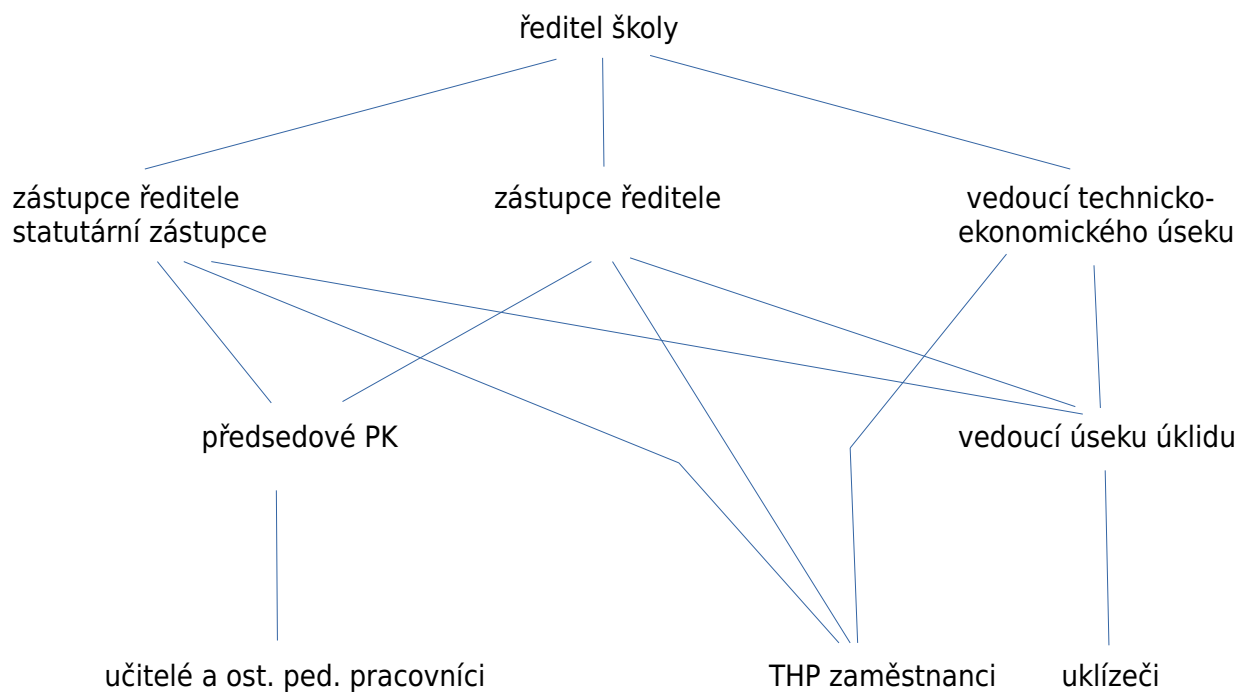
ředitel školy

zástupce ředitele statutární zástupce

zástupce ředitele

vedoucí technicko-ekonomického úseku

předsedové PK

vedoucí úseku úklidu

učitelé a ost. ped. pracovníci

THP zaměstnanci

uklízeči